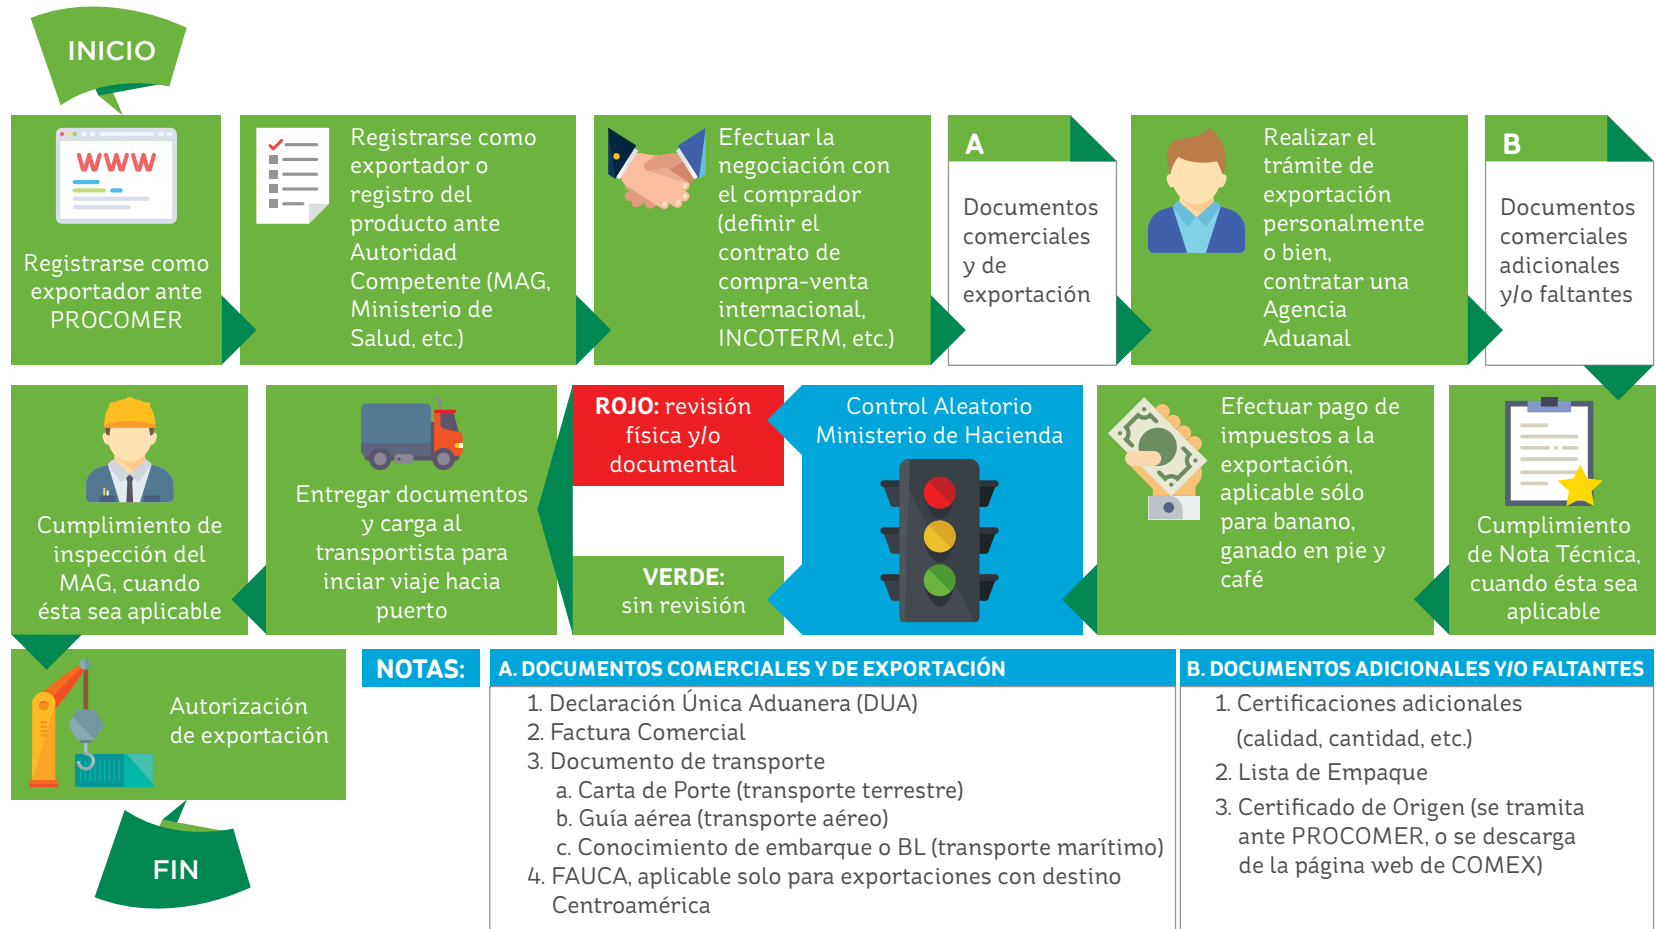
INICIO

WWW

Registrarse como exportador ante PROCOMER

Registrarse como exportador o registro del producto ante Autoridad Competente (MAG, Ministerio de Salud, etc.)

Efectuar la negociación con el comprador (definir el contrato de compra-venta internacional, INCOTERM, etc.)

A

Documentos comerciales y de exportación

Realizar el trámite de exportación personalmente o bien, contratar una Agencia Aduanal

B

Documentos comerciales adicionales y/o faltantes

Cumplimiento de Nota Técnica, cuando ésta sea aplicable

Efectuar pago de impuestos a la exportación, aplicable sólo para banano, ganado en pie y café

Control Aleatorio Ministerio de Hacienda

ROJO: revisión física y/o documental

VERDE: sin revisión

Entregar documentos y carga al transportista para inciar viaje hacia puerto

Cumplimiento de inspección del MAG, cuando ésta sea aplicable

Autorización de exportación

FIN

NOTAS:

A. DOCUMENTOS COMERCIALES Y DE EXPORTACIÓN
1. Declaración Única Aduanera (DUA)
2. Factura Comercial
3. Documento de transporte
a. Carta de Porte (transporte terrestre)
b. Guía aérea (transporte aéreo)
c. Conocimiento de embarque o BL (transporte marítimo)
4. FAUCA, aplicable solo para exportaciones con destino Centroamérica

B. DOCUMENTOS ADICIONALES Y/O FALTANTES
1. Certificaciones adicionales (calidad, cantidad, etc.)
2. Lista de Empaque
3. Certificado de Origen (se tramita ante PROCOMER, o se descarga de la página web de COMEX)